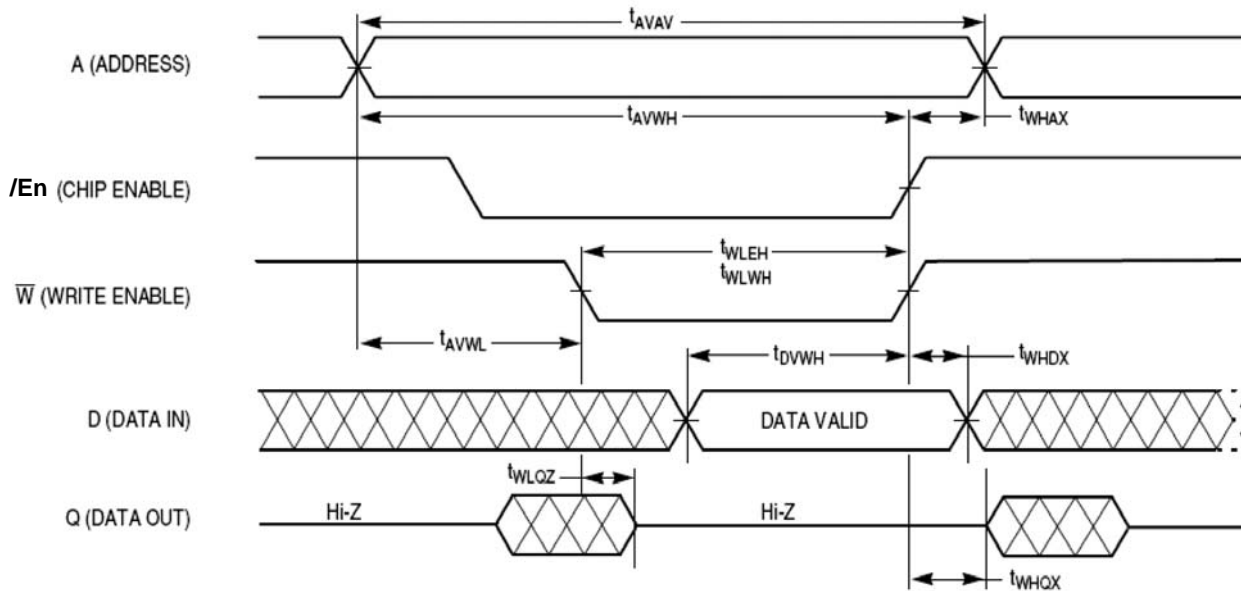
$t_{AVAV}$

A (ADDRESS)

$t_{AVWH}$

$t_{WHAX}$

/En (CHIP ENABLE)

$t_{WLEH}$
$t_{WLWH}$

$\overline{W}$ (WRITE ENABLE)

$t_{AVWL}$

$t_{DVWH}$

$t_{WHDX}$

D (DATA IN)

DATA VALID

$t_{WLQZ}$

Q (DATA OUT)

Hi-Z

Hi-Z

$t_{WHQX}$